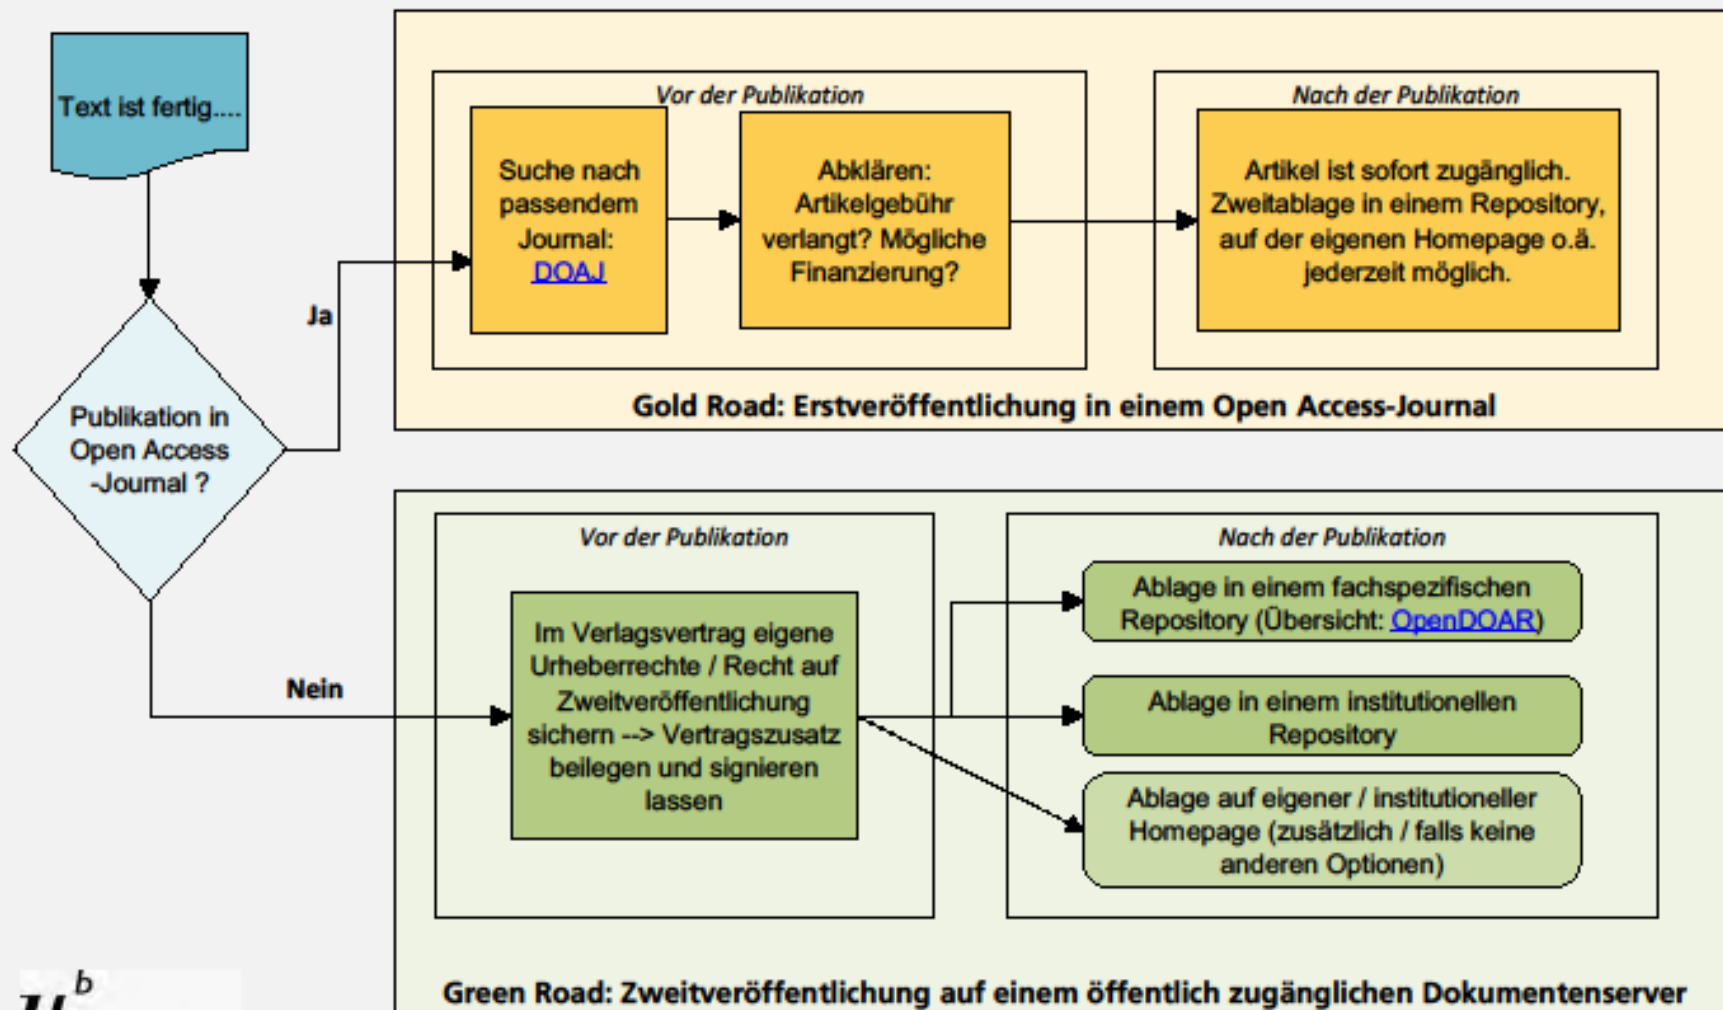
Text ist fertig....

Publikation in Open Access -Journal ?

Ja

Nein

Vor der Publikation

Suche nach passendem Journal: DOAJ

Abklären: Artikelgebühr verlangt? Mögliche Finanzierung?

Nach der Publikation

Artikel ist sofort zugänglich. Zweitablage in einem Repository, auf der eigenen Homepage o.ä. jederzeit möglich.

Gold Road: Erstveröffentlichung in einem Open Access-Journal

Vor der Publikation

Im Verlagsvertrag eigene Urheberrechte / Recht auf Zweitveröffentlichung sichern --> Vertragszusatz beilegen und signieren lassen

Nach der Publikation

Ablage in einem fachspezifischen Repository (Übersicht: OpenDOAR)

Ablage in einem institutionellen Repository

Ablage auf eigener / institutioneller Homepage (zusätzlich / falls keine anderen Optionen)

Green Road: Zweitveröffentlichung auf einem öffentlich zugänglichen Dokumentenserver

$u^b$